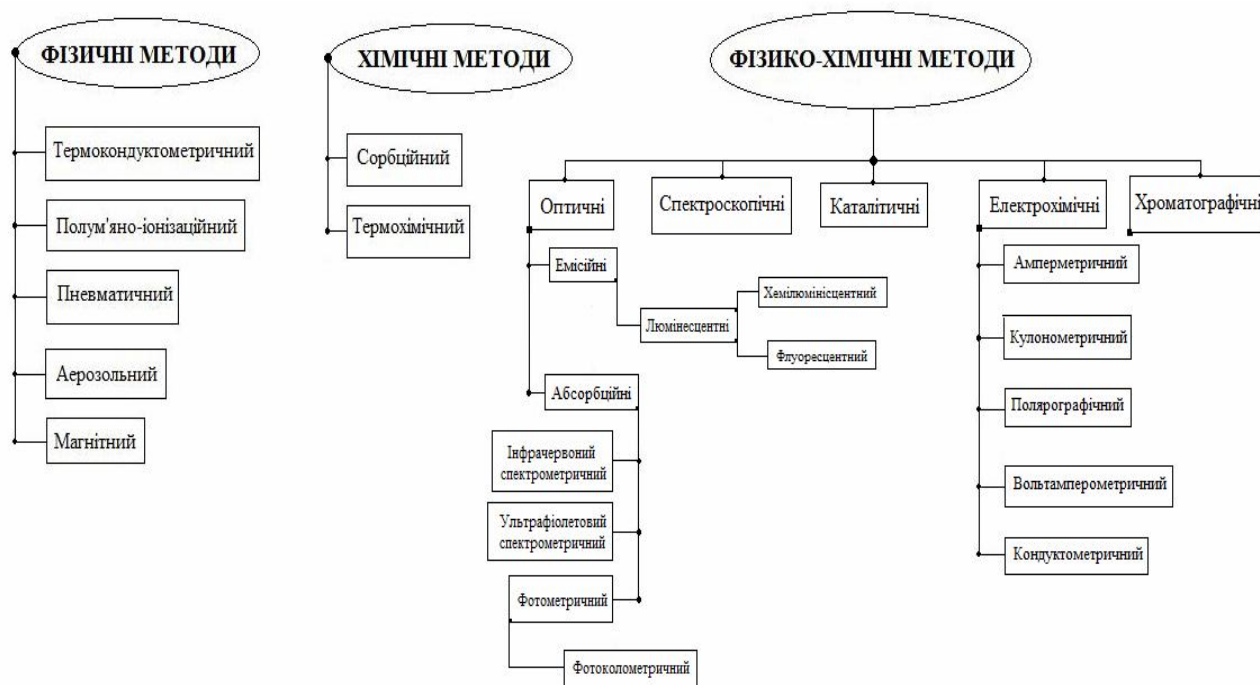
ФІЗИЧНІ МЕТОДИ

Термокондуктометричний

Полум'яно-іонізаційний

Пневматичний

Аерозольний

Магнітний

ХІМІЧНІ МЕТОДИ

Сорбційний

Термохімічний

ФІЗИКО-ХІМІЧНІ МЕТОДИ

Оптичні

Спектроскопічні

Каталітичні

Електрохімічні

Хроматографічні

Емісійні

Люмінесцентні

Хемілюмінісцентний

Флуоресцентний

Абсорбційні

Інфрачервоний спектрометричний

Ультрафіолетовий спектрометричний

Фотометричний

Фотоколометричний

Амперметричний

Кулонометричний

Полярографічний

Вольтамперометричний

Кондуктометричний